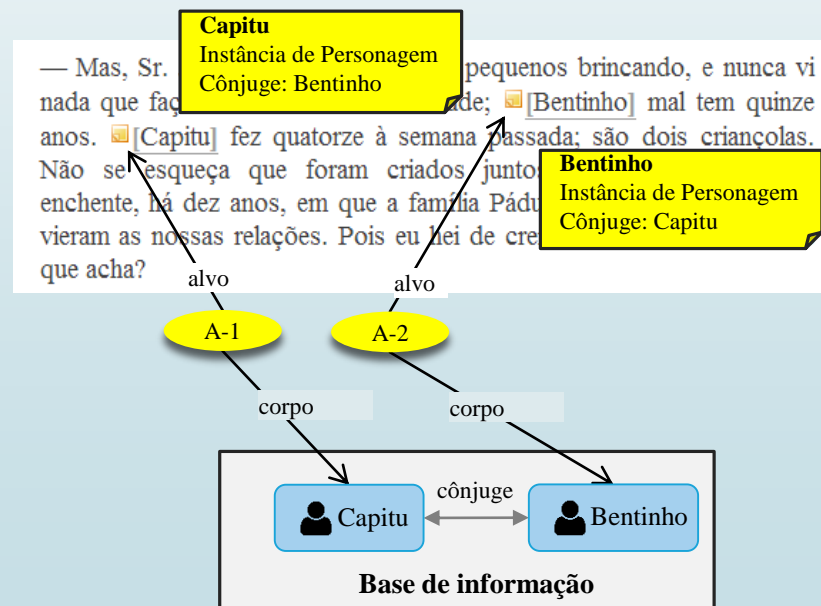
Capitu
Instância de Personagem
Cônjuge: Bentinho

— Mas, Sr. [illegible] pequenos brincando, e nunca vi nada que faç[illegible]de; [Bentinho] mal tem quinze anos. [Capitu] fez quatorze à semana passada; são dois criançolas. Não se esqueça que foram criados juntos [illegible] enchente, há dez anos, em que a família Pádu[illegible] vieram as nossas relações. Pois eu hei de cre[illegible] que acha?

Bentinho
Instância de Personagem
Cônjuge: Capitu

alvo
alvo
A-1
A-2
corpo
corpo

Capitu
cônjuge
Bentinho
Base de informação